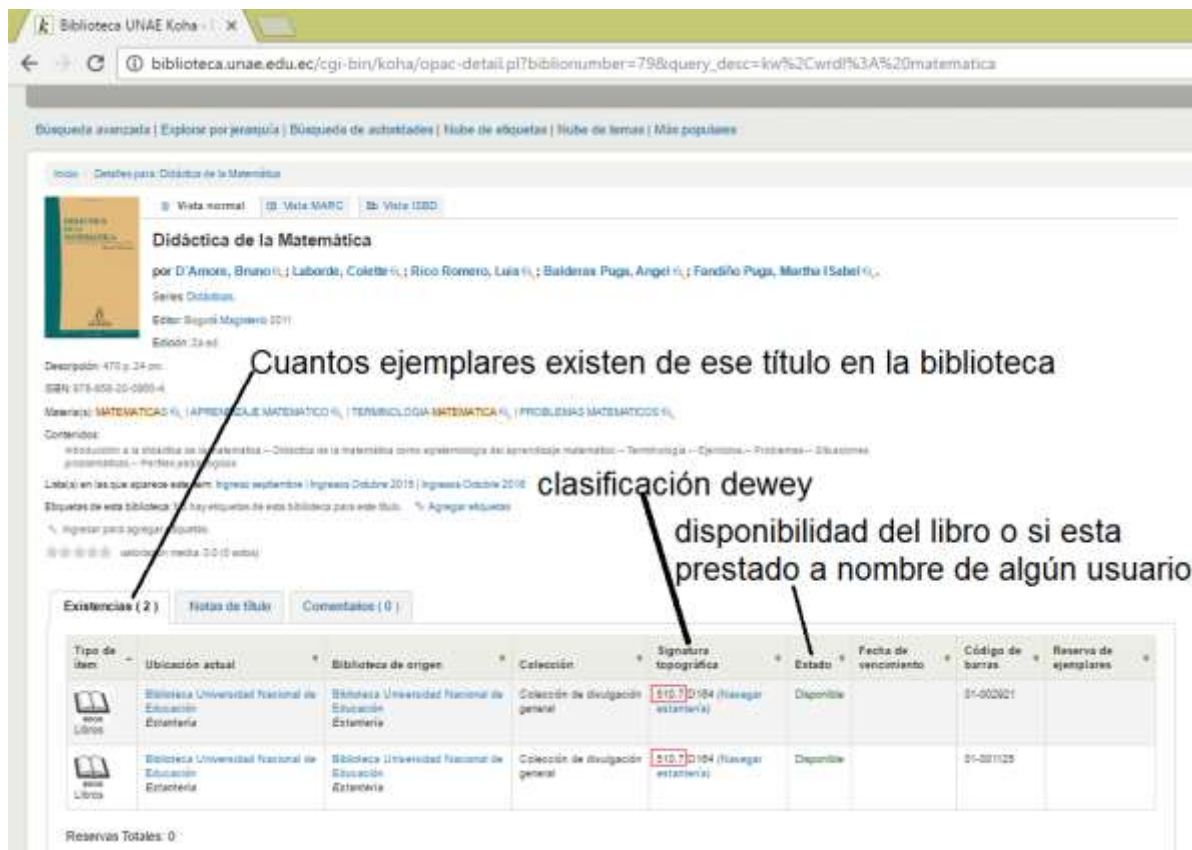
Biblioteca UNAE Koha - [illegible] ×

biblioteca.unae.edu.ec/cgi-bin/koha/opac-detail.pl?biblionumber=79&query_desc=kw%2Cwrdl%3A%20matematica

Búsqueda avanzada | Explorar por jerarquía | Búsqueda de autoridades | Nube de etiquetas | Nube de temas | Más populares

Inicio › Detalles para: Didáctica de la Matemática

Vista normal | Vista MARC | Vista ISBD

Didáctica de la Matemática

por D'Amore, Bruno ; Laborde, Colette ; Rico Romero, Luis ; Balderas Puga, Angel ; Fandiño Puga, Martha Isabel .

Series: Didáctica

Editor: Bogotá Magisterio 2011

Edición: 2a ed

Descripción: 470 p. 24 cm

ISBN: 978-958-20-0985-4

Materia(s): MATEMATICAS | APRENDIZAJE MATEMATICO | TERMINOLOGIA MATEMATICA | PROBLEMAS MATEMATICOS

Contenidos:
Introducción a la didáctica de la matemática -- Didáctica de la matemática como epistemología del aprendizaje matemático -- Terminología -- Ejercicios -- Problemas -- Situaciones problemáticas -- Perfiles pedagógicos

Lista(s) en las que aparece este ítem: Ingreso septiembre | Ingresos Octubre 2015 | Ingresos Octubre 2016

Etiquetas de esta biblioteca: No hay etiquetas de esta biblioteca para este título. Agregar etiquetas

Ingresar para agregar etiquetas.

valoración media: 0.0 (0 votos)

Cuantos ejemplares existen de ese título en la biblioteca

clasificación dewey

disponibilidad del libro o si esta prestado a nombre de algún usuario

Existencias ( 2 ) | Notas de título | Comentarios ( 0 )

| Tipo de ítem | Ubicación actual | Biblioteca de origen | Colección | Signatura topográfica | Estado | Fecha de vencimiento | Código de barras | Reserva de ejemplares |
|---|---|---|---|---|---|---|---|---|
| Libros | Biblioteca Universidad Nacional de Educación Estantería | Biblioteca Universidad Nacional de Educación Estantería | Colección de divulgación general | 510.7 D184 (Navegar estantería) | Disponible | | 01-002921 | |
| Libros | Biblioteca Universidad Nacional de Educación Estantería | Biblioteca Universidad Nacional de Educación Estantería | Colección de divulgación general | 510.7 D184 (Navegar estantería) | Disponible | | 01-001125 | |

Reservas Totales: 0